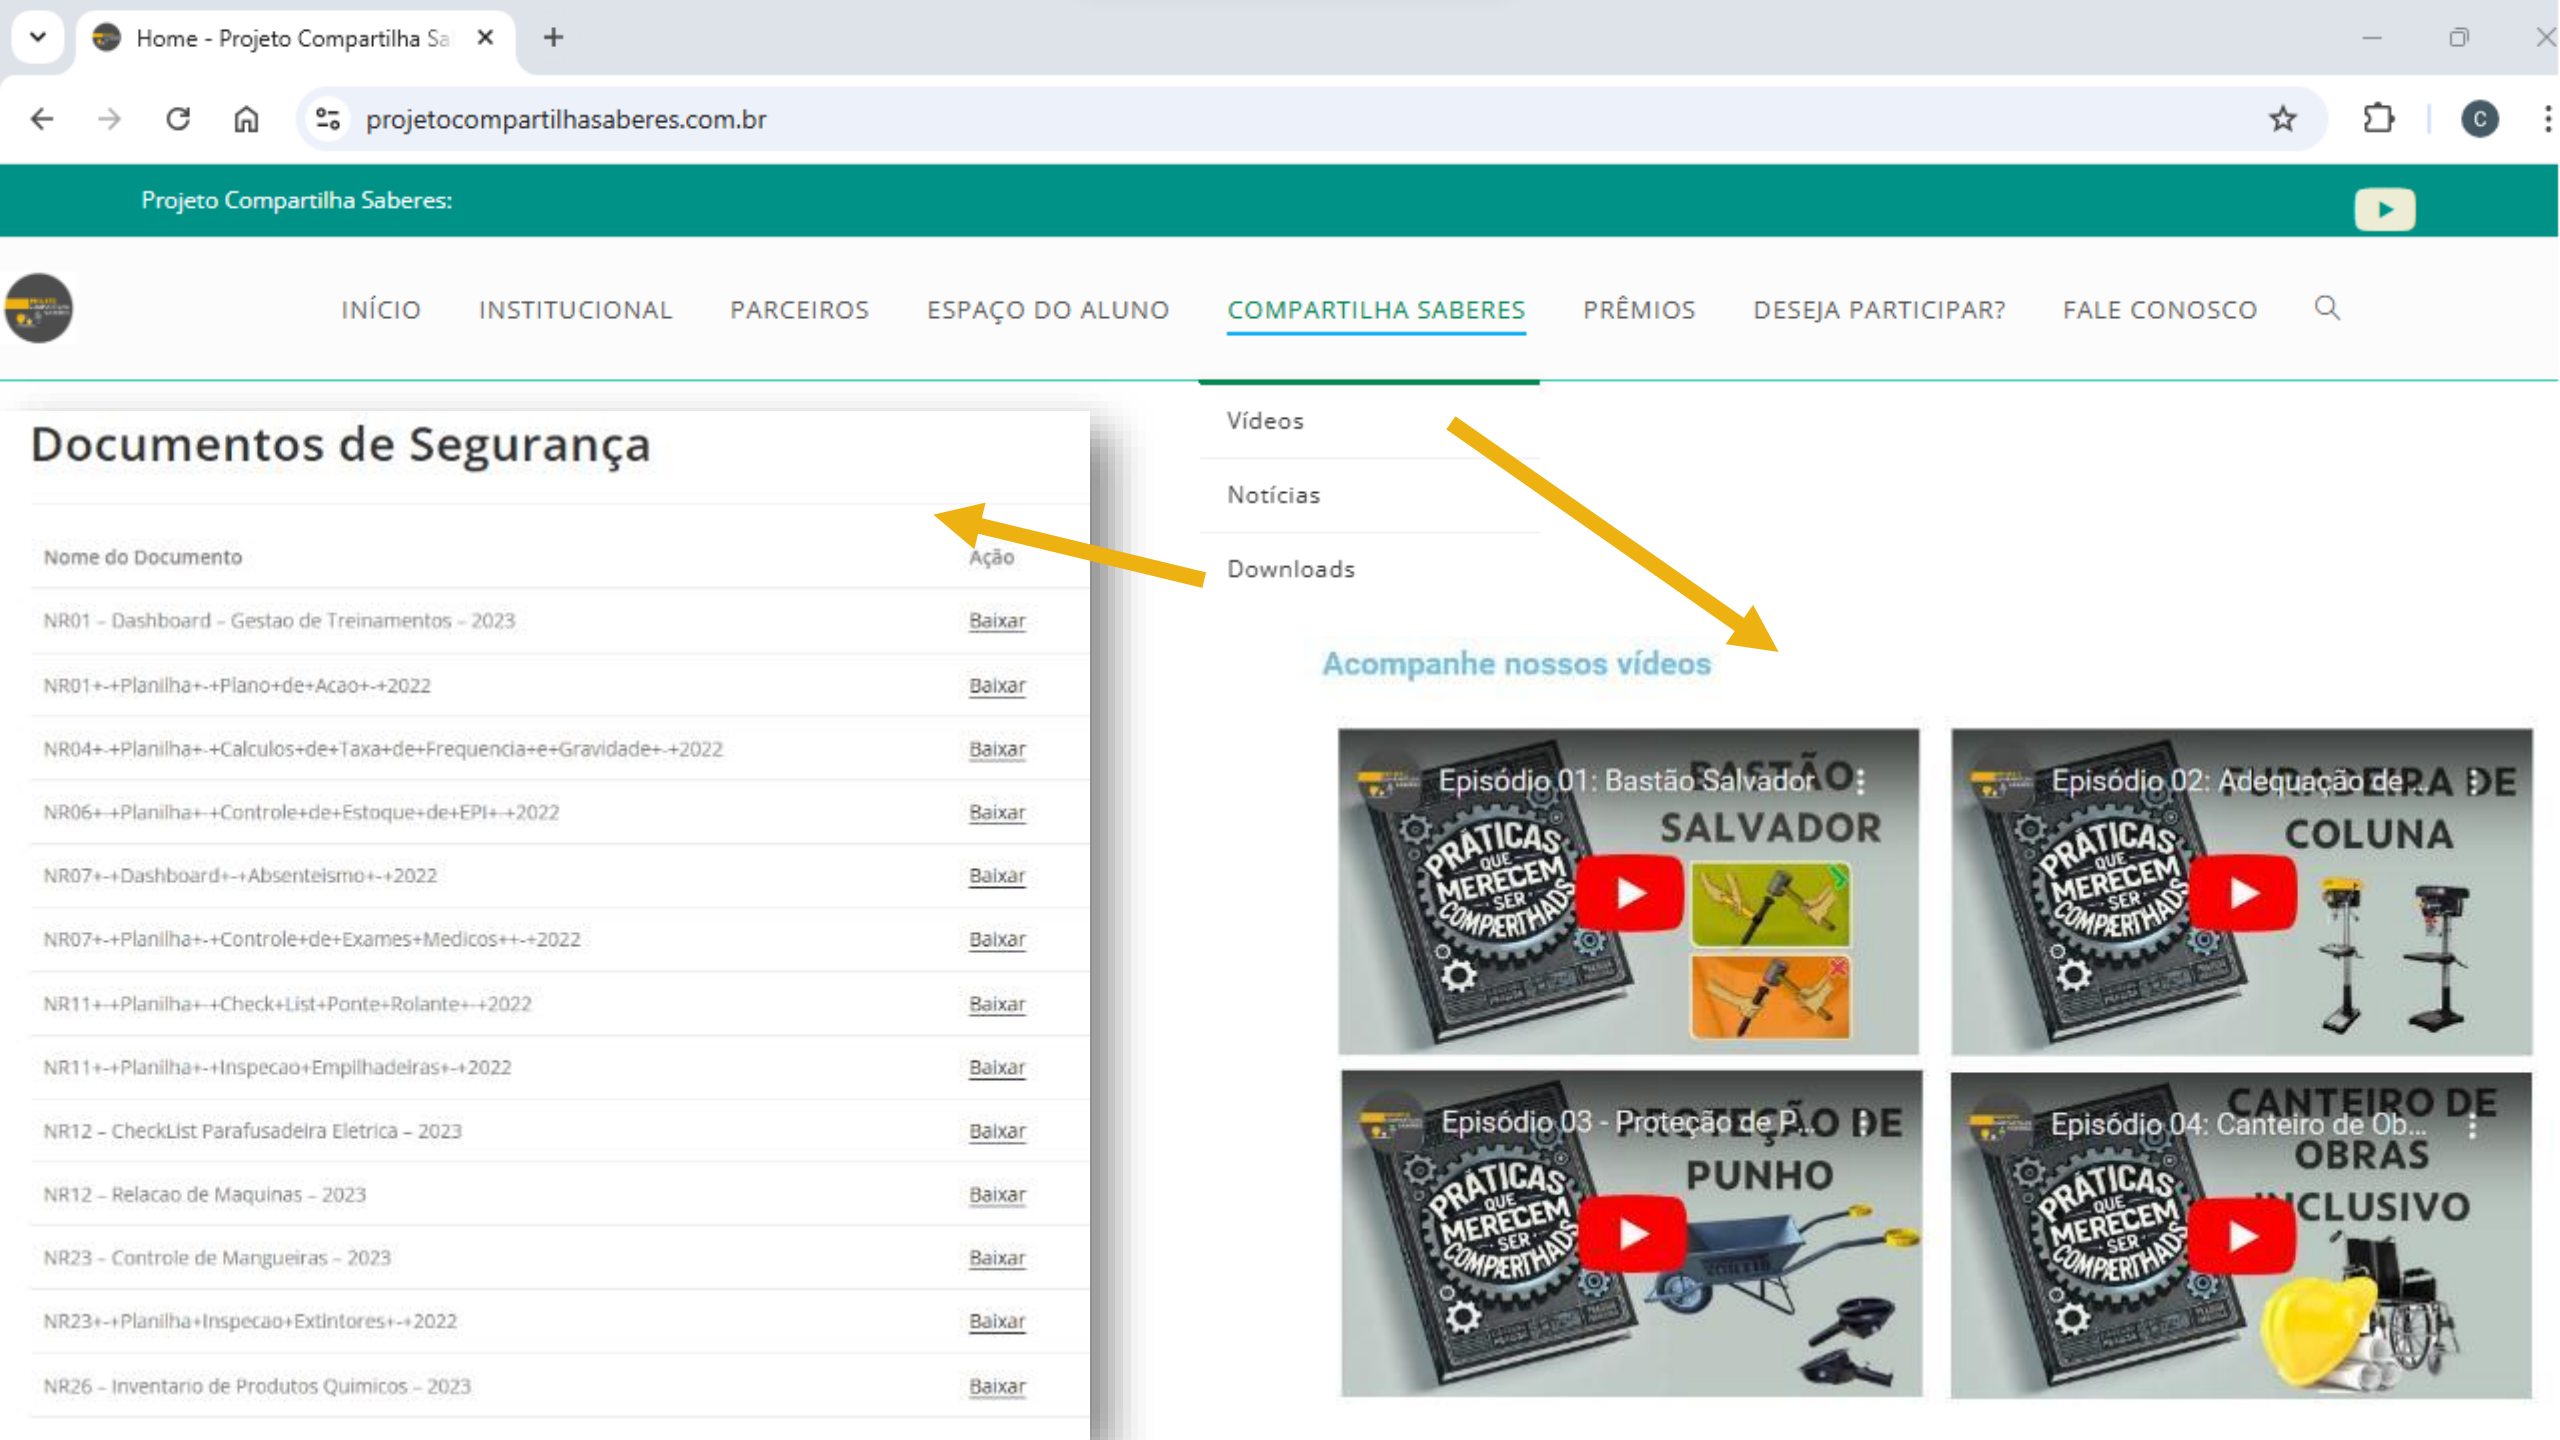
Home - Projeto Compartilha Sa ×
+
projetocompartilhasaberes.com.br
C

Projeto Compartilha Saberes:

INÍCIO INSTITUCIONAL PARCEIROS ESPAÇO DO ALUNO COMPARTILHA SABERES PRÊMIOS DESEJA PARTICIPAR? FALE CONOSCO

Vídeos
Notícias
Downloads

Documentos de Segurança

| Nome do Documento | Ação |
|---|---|
| NR01 – Dashboard – Gestao de Treinamentos – 2023 | Baixar |
| NR01+-+Planilha+-+Plano+de+Acao+-+2022 | Baixar |
| NR04+-+Planilha+-+Calculos+de+Taxa+de+Frequencia+e+Gravidade+-+2022 | Baixar |
| NR06+-+Planilha+-+Controle+de+Estoque+de+EPI+-+2022 | Baixar |
| NR07+-+Dashboard+-+Absenteismo+-+2022 | Baixar |
| NR07+-+Planilha+-+Controle+de+Exames+Medicos++-+2022 | Baixar |
| NR11+-+Planilha+-+Check+List+Ponte+Rolante+-+2022 | Baixar |
| NR11+-+Planilha+-+Inspecao+Empilhadeiras+-+2022 | Baixar |
| NR12 – CheckList Parafusadeira Eletrica – 2023 | Baixar |
| NR12 – Relacao de Maquinas – 2023 | Baixar |
| NR23 – Controle de Mangueiras – 2023 | Baixar |
| NR23+-+Planilha+Inspecao+Extintores+-+2022 | Baixar |
| NR26 – Inventario de Produtos Quimicos – 2023 | Baixar |

Acompanhe nossos vídeos

Episódio 01: Bastão Salvador
BASTÃO SALVADOR
PRÁTICAS QUE MERECEM SER COMPARTILHADAS

Episódio 02: Adequação de...
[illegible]RA DE COLUNA
PRÁTICAS QUE MERECEM SER COMPARTILHADAS

Episódio 03 - Proteção de P...
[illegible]ÇÃO DE PUNHO
PRÁTICAS QUE MERECEM SER COMPARTILHADAS

Episódio 04: Canteiro de Ob...
CANTEIRO DE OBRAS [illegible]CLUSIVO
PRÁTICAS QUE MERECEM SER COMPARTILHADAS